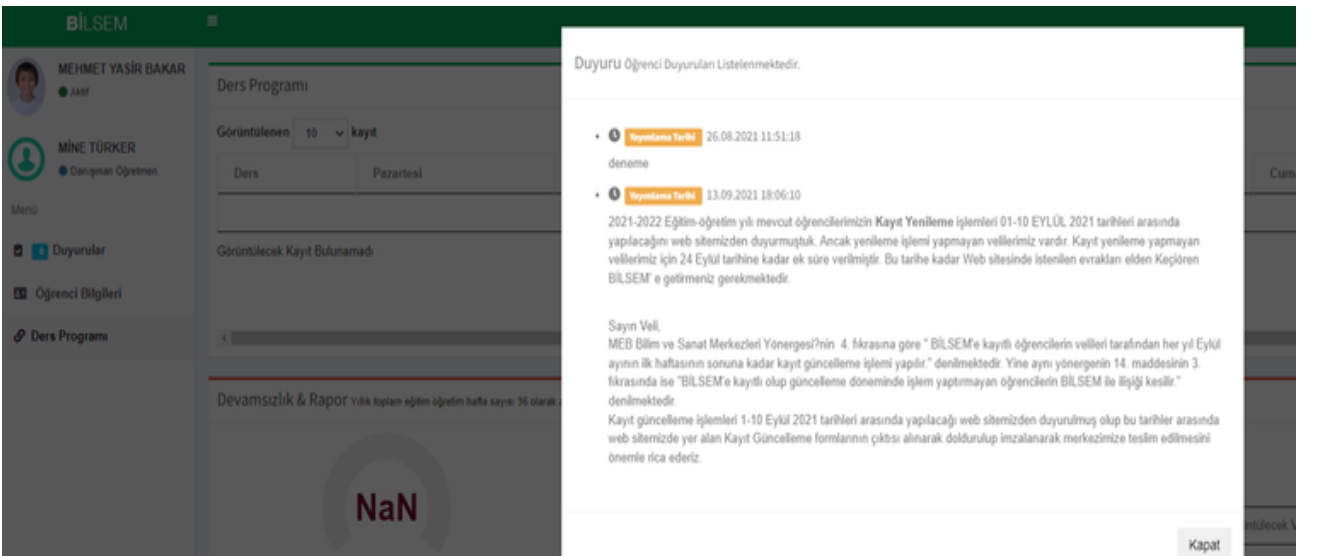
BİLSEM

MEHMET YASİR BAKAR
Aktif

MİNE TÜRKER
Danışman Öğretmen

Menü

Duyurular

Öğrenci Bilgileri

Ders Programı

Ders Programı

Görüntülenen 10 kayıt

| Ders | Pazartesi | Cum |
|---|---|---|

Görüntülecek Kayıt Bulunamadı

Devamsızlık & Rapor Yıllık toplam eğitim öğretim hafta sayısı 36 olarak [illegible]

NaN

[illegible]ntülecek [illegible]

Duyuru Öğrenci Duyuruları Listelenmektedir.

Yayınlama Tarihi 26.08.2021 11:51:18

deneme

Yayınlama Tarihi 13.09.2021 18:06:10

2021-2022 Eğitim-öğretim yılı mevcut öğrencilerimizin **Kayıt Yenileme** işlemleri 01-10 EYLÜL 2021 tarihleri arasında yapılacağını web sitemizden duyurmuştuk. Ancak yenileme işlemi yapmayan velilerimiz vardır. Kayıt yenileme yapmayan velilerimiz için 24 Eylül tarihine kadar ek süre verilmiştir. Bu tarihe kadar Web sitesinde istenilen evrakları elden Keçiören BİLSEM' e getirmeniz gerekmektedir.

Sayın Veli,
MEB Bilim ve Sanat Merkezleri Yönergesi?nin 4. fıkrasına göre " BİLSEM'e kayıtlı öğrencilerin velileri tarafından her yıl Eylül ayının ilk haftasının sonuna kadar kayıt güncelleme işlemi yapılır." denilmektedir. Yine aynı yönergenin 14. maddesinin 3. fıkrasında ise "BİLSEM'e kayıtlı olup güncelleme döneminde işlem yaptırmayan öğrencilerin BİLSEM ile ilişiği kesilir." denilmektedir.
Kayıt güncelleme işlemleri 1-10 Eylül 2021 tarihleri arasında yapılacağı web sitemizden duyurulmuş olup bu tarihler arasında web sitemizde yer alan Kayıt Güncelleme formlarının çıktısı alınarak doldurulup imzalanarak merkezimize teslim edilmesini önemle rica ederiz.

Kapat